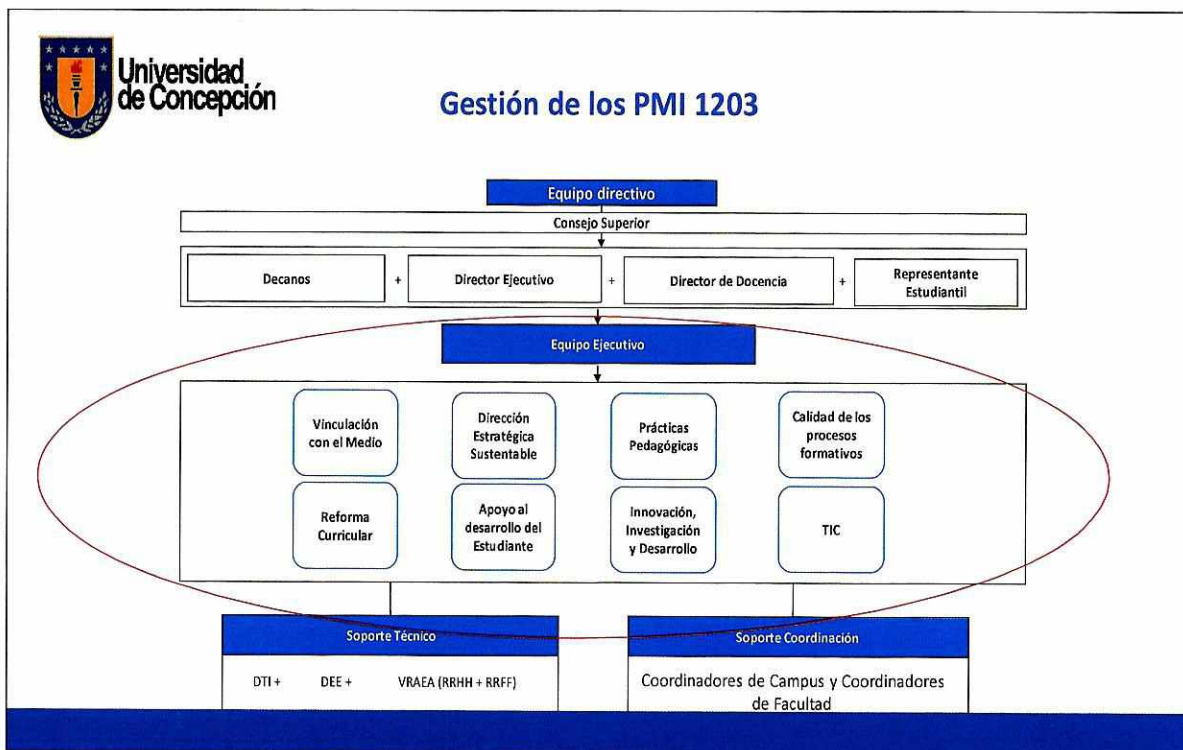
Universidad de Concepción

Gestión de los PMI 1203

Equipo directivo

Consejo Superior

Decanos + Director Ejecutivo + Director de Docencia + Representante Estudiantil

Equipo Ejecutivo

Vinculación con el Medio

Dirección Estratégica Sustentable

Prácticas Pedagógicas

Calidad de los procesos formativos

Reforma Curricular

Apoyo al desarrollo del Estudiante

Innovación, Investigación y Desarrollo

TIC

Soporte Técnico

DTI + DEE + VRAEA (RRHH + RRFF)

Soporte Coordinación

Coordinadores de Campus y Coordinadores de Facultad